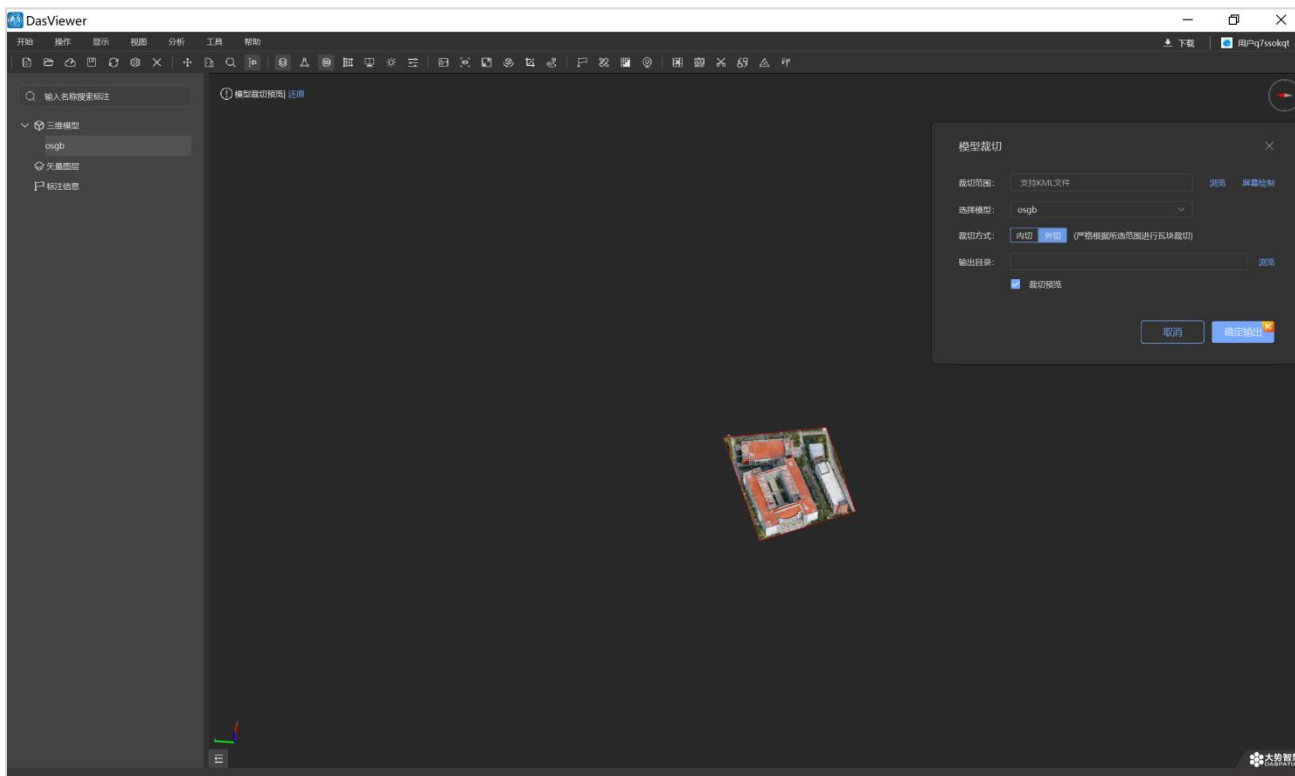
DasViewer

开始 操作 显示 视图 分析 工具 帮助

下载 用户q7ssokqt

输入名称搜索标注

三维模型
osgb
矢量图层
标注信息

模型裁切预览| 还原

模型裁切

裁切范围: 支持KML文件 浏览 屏幕绘制

选择模型: osgb

裁切方式: 内切 外切 (严格根据所选范围进行瓦块裁切)

输出目录: 浏览

裁切预览

取消 确定输出

大势智慧
DASPATIAL